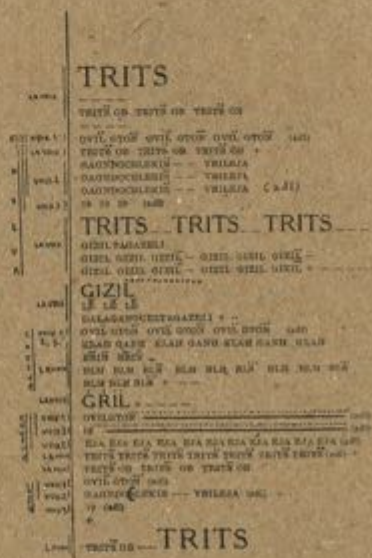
TRITS

TRITS OE TRITS OE TRITS OE

OVIL OTON OVIL OTON OVIL OTON (adl)
TRITS OE TRITS OE TRITS OE
DAGNDOCOLEKIS — — TRILEJA
DAGNDOCOLEKIS — — TRILEJA
DAGNDOCOLEKIS — — TRILEJA (adl)
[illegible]

TRITS TRITS TRITS

GIZIL PAGAZELI
GIZIL GIZIL GIZIL — GIZIL GIZIL GIZIL
GIZIL GIZIL GIZIL — GIZIL GIZIL GIZIL

GIZIL
LE LE LE
DALAGANGOLEKIGAZELI
OVIL OTON OVIL OTON OVIL OTON (adl)
KLAN GANH KLAN GANH KLAN GANH KLAN
BLIS BLIS
BLIS BLIS BLIS BLIS BLIS BLIS BLIS BLIS BLIS
BLIS BLIS BLIS

GRIL
OVILOTON
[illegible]
BJA BJA BJA BJA BJA BJA BJA BJA BJA BJA BJA (adl)
TRITS TRITS TRITS TRITS TRITS TRITS TRITS (adl)
TRITS OE TRITS OE TRITS OE
OVIL OTON (adl)
DAGNDOCOLEKIS — TRILEJA (adl)
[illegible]

TRITS OE — TRITS